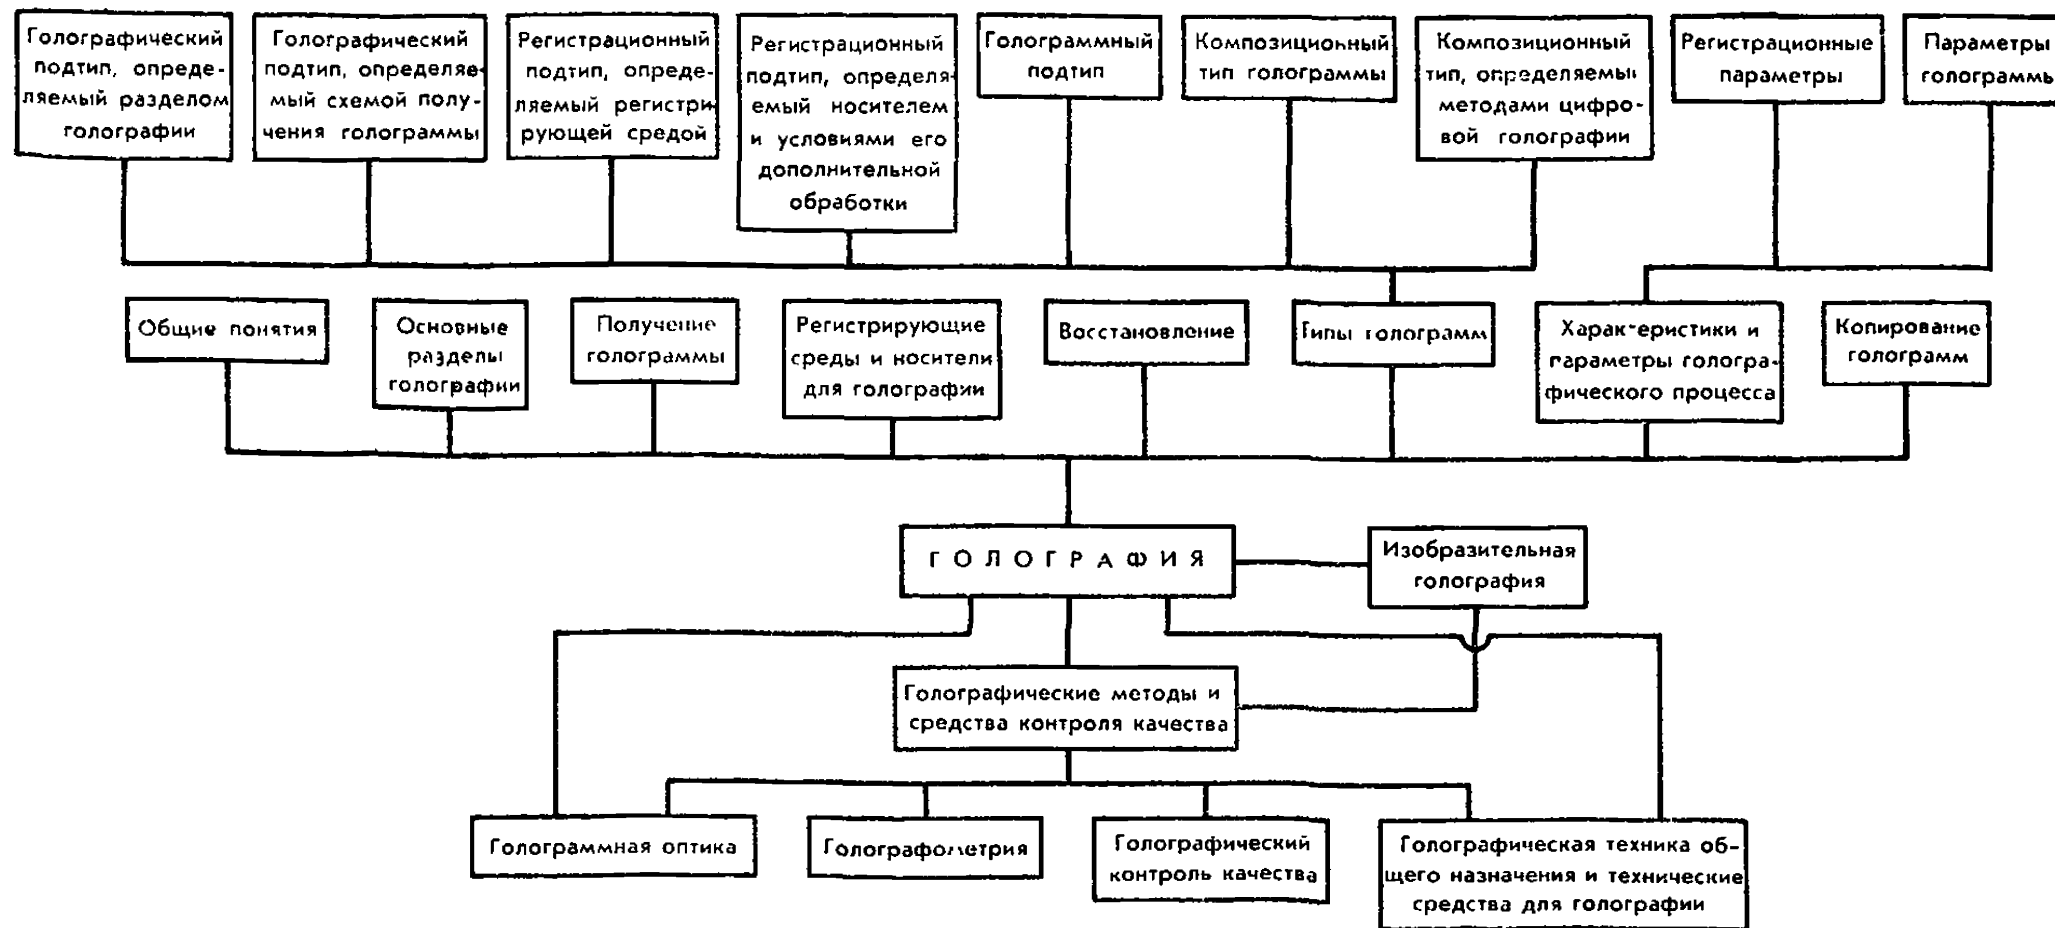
Голографический подтип, определяемый разделом голографии

Голографический подтип, определяемый схемой получения голограммы

Регистрационный подтип, определяемый регистрирующей средой

Регистрационный подтип, определяемый носителем и условиями его дополнительной обработки

Голограммный подтип

Композиционный тип голограммы

Композиционный тип, определяемы методами цифровой голографии

Регистрационные параметры

Параметры голограммы

Общие понятия

Основные разделы голографии

Получение голограммы

Регистрирующие среды и носители для голографии

Восстановление

Типы голограмм

Характеристики и параметры голографического процесса

Копирование голограмм

ГОЛОГРАФИЯ

Изобразительная голография

Голографические методы и средства контроля качества

Голограммная оптика

Голографометрия

Голографический контроль качества

Голографическая техника общего назначения и технические средства для голографии